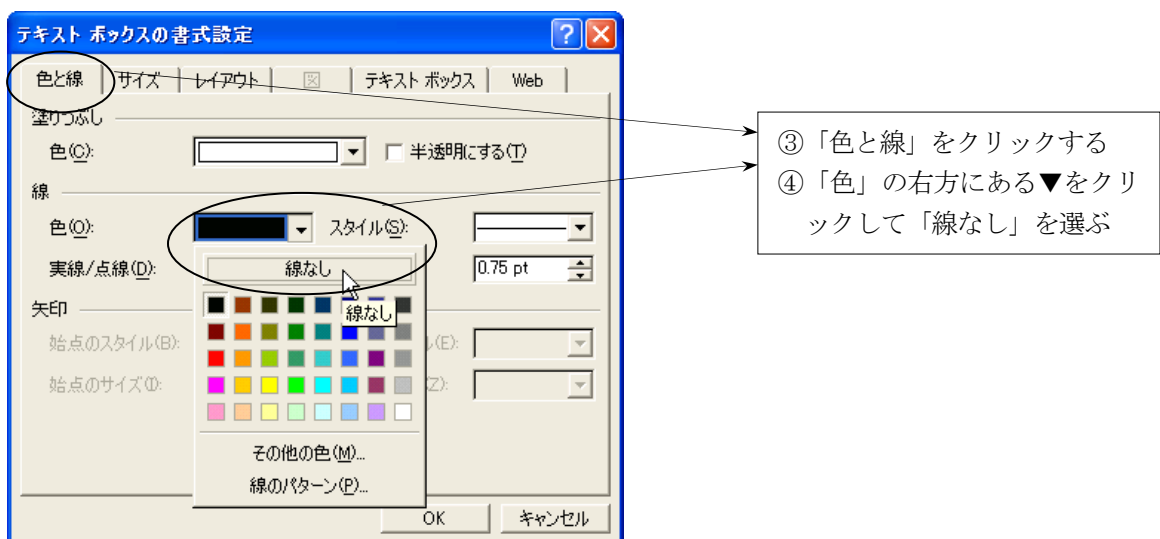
テキスト ボックスの書式設定

色と線 | サイズ | レイアウト | 図 | テキスト ボックス | Web

塗りつぶし

色(C):

半透明にする(T)

線

色(O):

スタイル(S):

実線/点線(D):

線なし

0.75 pt

線なし

矢印

始点のスタイル(B):

ル(E):

始点のサイズ(I):

Z):

その他の色(M)...

線のパターン(P)...

OK

キャンセル

③「色と線」をクリックする
④「色」の右方にある▼をクリックして「線なし」を選ぶ